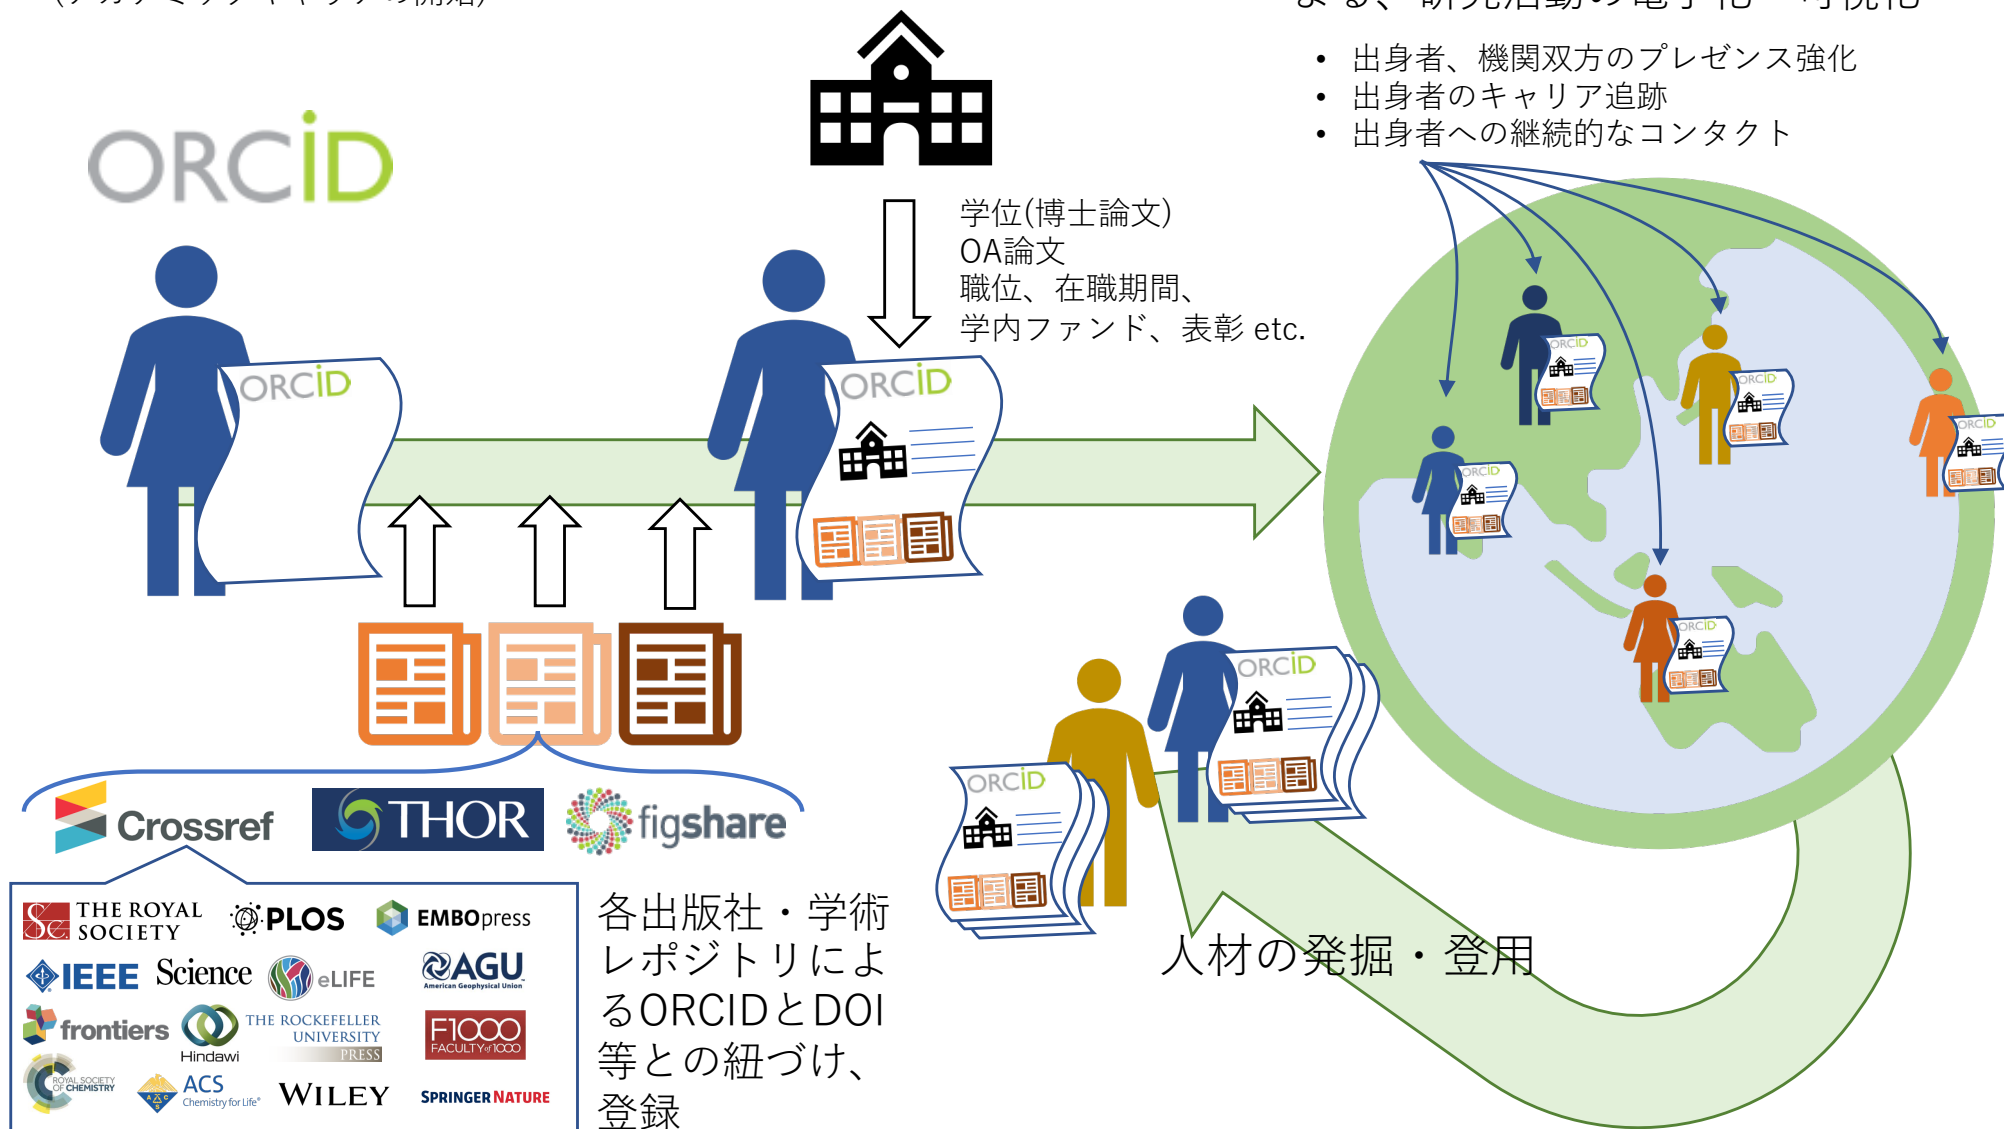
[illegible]

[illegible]

• 出身者、機関双方のプレゼンス強化
• 出身者のキャリア追跡
• 出身者への継続的なコンタクト

ORCID

学位(博士論文)
OA論文
職位、在職期間、
学内ファンド、表彰 etc.

ORCID

ORCID

Crossref THOR figshare

THE ROYAL SOCIETY PLOS EMBOpress
IEEE Science eLIFE AGU American Geophysical Union
frontiers Hindawi THE ROCKEFELLER UNIVERSITY PRESS F1000 FACULTY of 1000
ROYAL SOCIETY OF CHEMISTRY ACS Chemistry for Life WILEY SPRINGER NATURE

各出版社・学術レポジトリによるORCIDとDOI等との紐づけ、登録

ORCID

ORCID

人材の発掘・登用